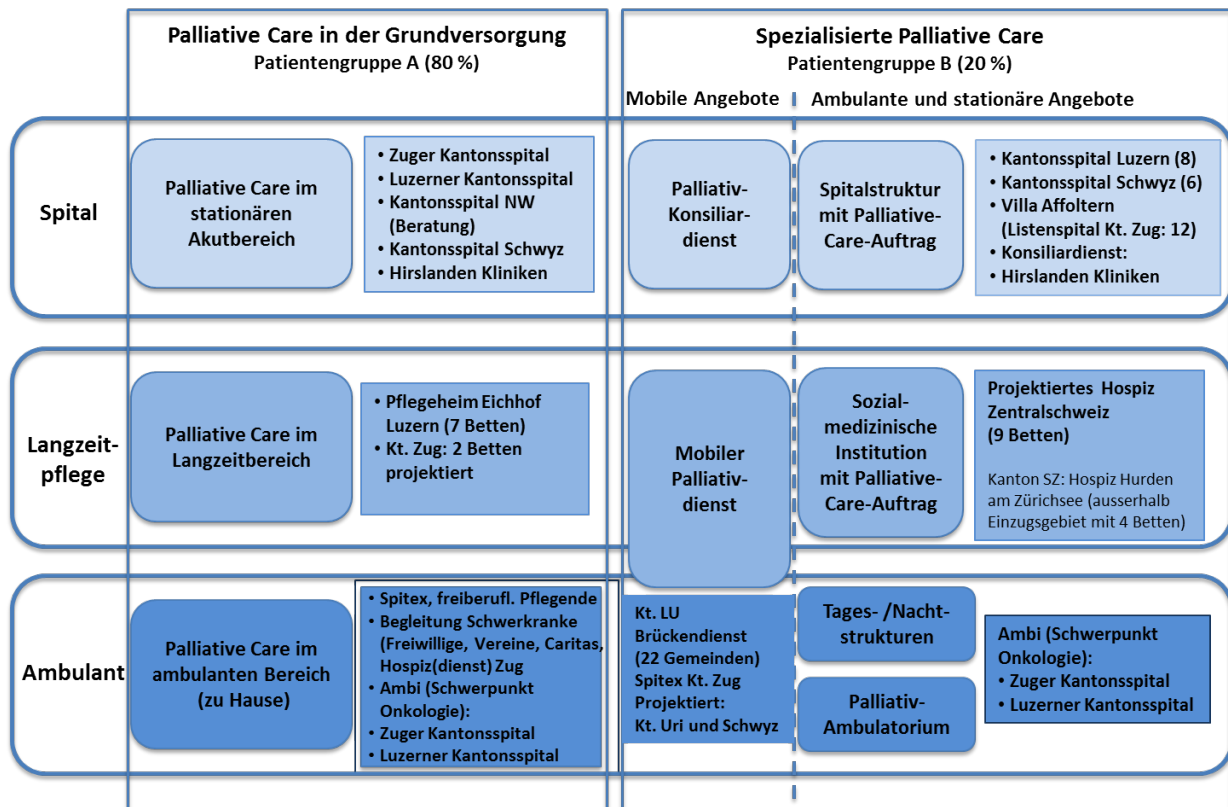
Palliative Care in der Grundversorgung
Patientengruppe A (80 %)

Spezialisierte Palliative Care
Patientengruppe B (20 %)

Mobile Angebote

Ambulante und stationäre Angebote

Spital

Palliative Care im stationären Akutbereich

• Zuger Kantonsspital
• Luzerner Kantonsspital
• Kantonsspital NW (Beratung)
• Kantonsspital Schwyz
• Hirslanden Kliniken

Palliativ-Konsiliar-dienst

Spitalstruktur mit Palliative-Care-Auftrag

• Kantonsspital Luzern (8)
• Kantonsspital Schwyz (6)
• Villa Affoltern (Listenspital Kt. Zug: 12)
• Konsiliardienst:
• Hirslanden Kliniken

Langzeit-pflege

Palliative Care im Langzeitbereich

• Pflegeheim Eichhof Luzern (7 Betten)
• Kt. Zug: 2 Betten projektiert

Mobiler Palliativ-dienst

Sozial-medizinische Institution mit Palliative-Care-Auftrag

Projektiertes Hospiz Zentralschweiz (9 Betten)

Kanton SZ: Hospiz Hurden am Zürichsee (ausserhalb Einzugsgebiet mit 4 Betten)

Ambulant

Palliative Care im ambulanten Bereich (zu Hause)

• Spitex, freiberufl. Pflegende
• Begleitung Schwerkranke (Freiwillige, Vereine, Caritas, Hospiz(dienst) Zug
• Ambi (Schwerpunkt Onkologie):
• Zuger Kantonsspital
• Luzerner Kantonsspital

Kt. LU Brückendienst (22 Gemeinden)
Spitex Kt. Zug
Projektiert:
Kt. Uri und Schwyz

Tages- /Nacht-strukturen

Palliativ-Ambulatorium

Ambi (Schwerpunkt Onkologie):
• Zuger Kantonsspital
• Luzerner Kantonsspital